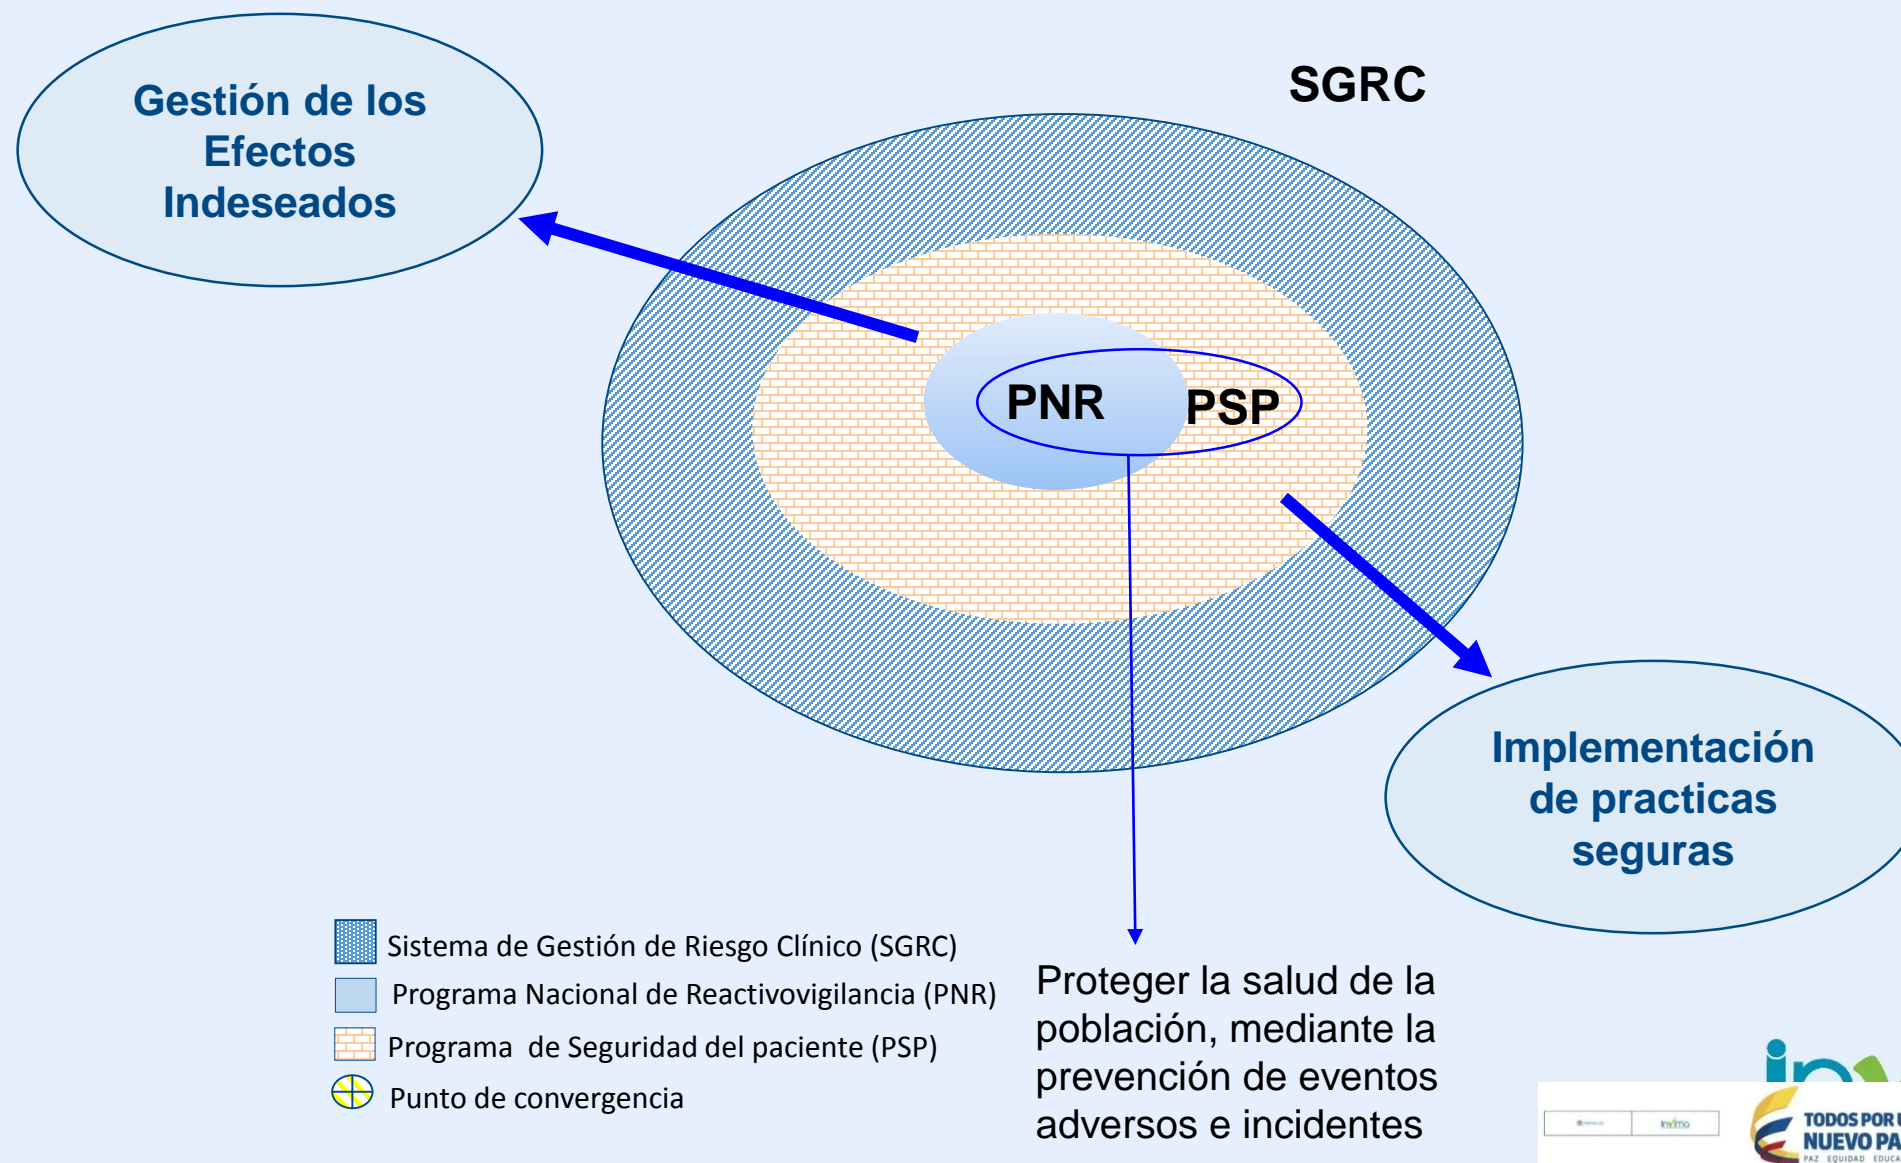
Gestión de los Efectos Indeseados

SGRC

PNR

PSP

Implementación de practicas seguras

Sistema de Gestión de Riesgo Clínico (SGRC)

Programa Nacional de Reactivovigilancia (PNR)

Programa de Seguridad del paciente (PSP)

Punto de convergencia

Proteger la salud de la población, mediante la prevención de eventos adversos e incidentes

invima

TODOS POR UN NUEVO PA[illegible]
PAZ EQUIDAD EDUCA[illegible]